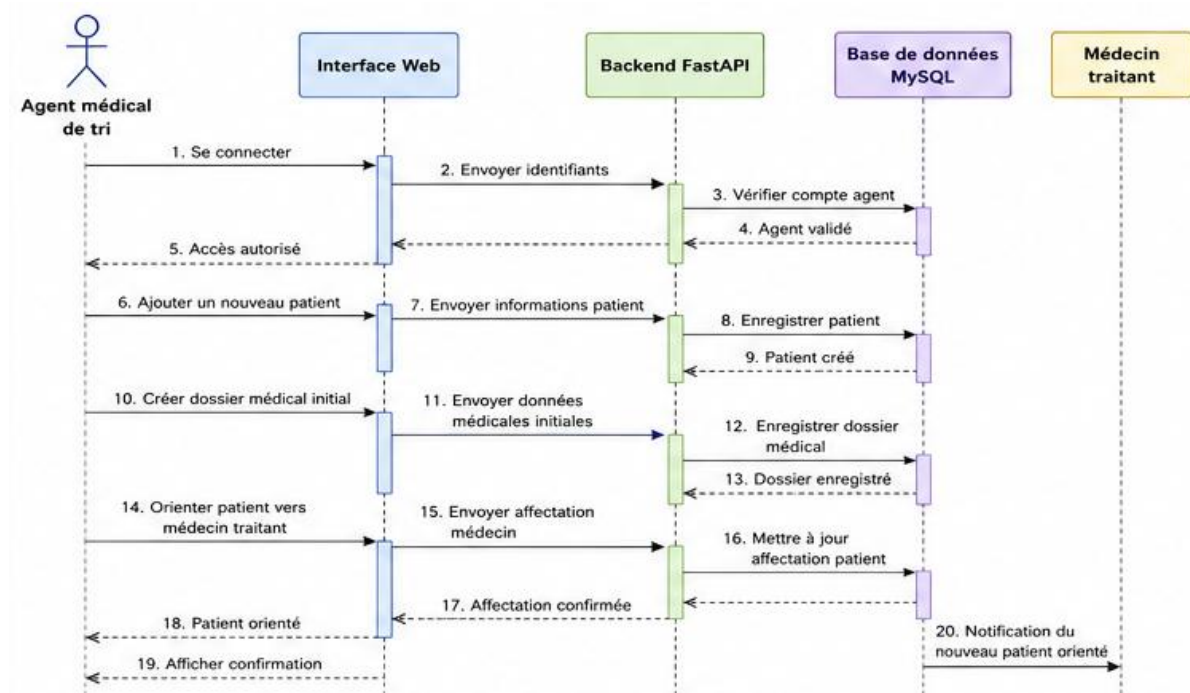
Agent médical de tri

Interface Web

Backend FastAPI

Base de données MySQL

Médecin traitant

1. Se connecter

2. Envoyer identifiants

3. Vérifier compte agent

4. Agent validé

5. Accès autorisé

6. Ajouter un nouveau patient

7. Envoyer informations patient

8. Enregistrer patient

9. Patient créé

10. Créer dossier médical initial

11. Envoyer données médicales initiales

12. Enregistrer dossier médical

13. Dossier enregistré

14. Orienter patient vers médecin traitant

15. Envoyer affectation médecin

16. Mettre à jour affectation patient

17. Affectation confirmée

18. Patient orienté

20. Notification du nouveau patient orienté

19. Afficher confirmation